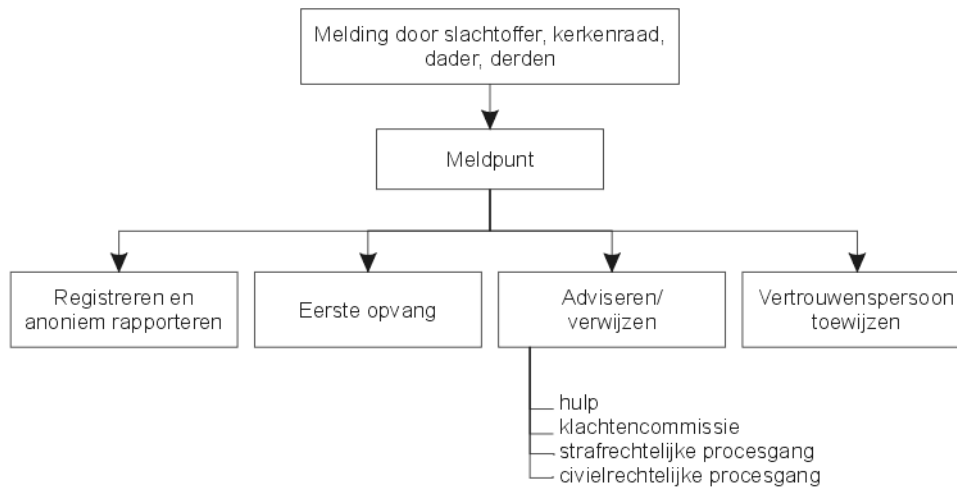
Melding door slachtoffer, kerkenraad, dader, derden

Meldpunt

Registreren en anoniem rapporteren

Eerste opvang

Adviseren/ verwijzen

Vertrouwenspersoon toewijzen

hulp
klachtencommissie
strafrechtelijke procesgang
civielrechtelijke procesgang